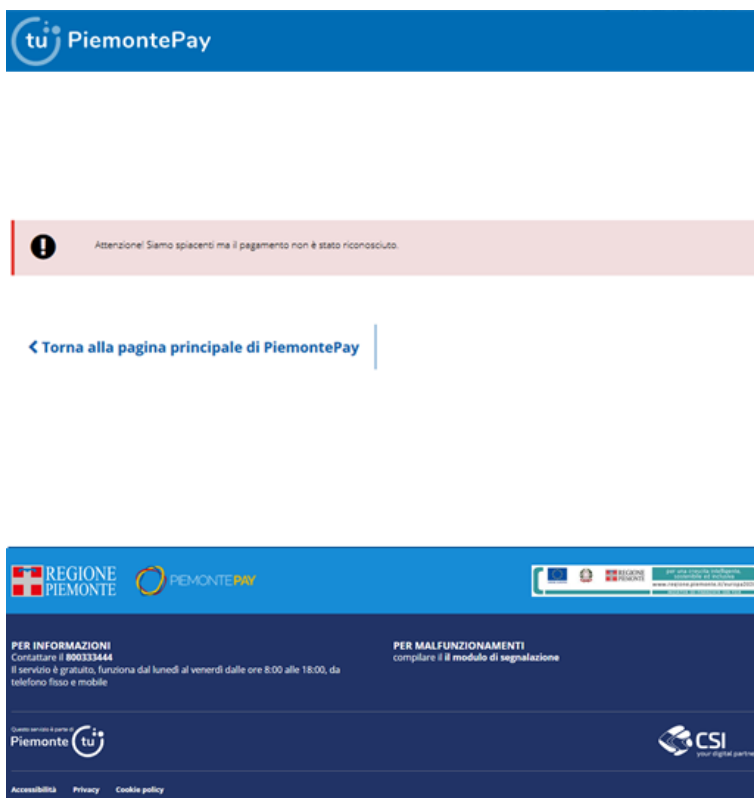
tu PiemontePay

Attenzione! Siamo spiacenti ma il pagamento non è stato riconosciuto.

Torna alla pagina principale di PiemontePay

REGIONE PIEMONTE PIEMONTEPAY

REGIONE PIEMONTE per una crescita intelligente, sostenibile ed inclusiva www.regione.piemonte.it/europa2020 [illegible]

PER INFORMAZIONI
Contattare il 800333444
Il servizio è gratuito, funziona dal lunedì al venerdì dalle ore 8:00 alle 18:00, da telefono fisso e mobile

PER MALFUNZIONAMENTI
compilare il il modulo di segnalazione

Questo servizio è parte di Piemonte tu

CSI your digital partner

Accessibilità Privacy Cookie policy